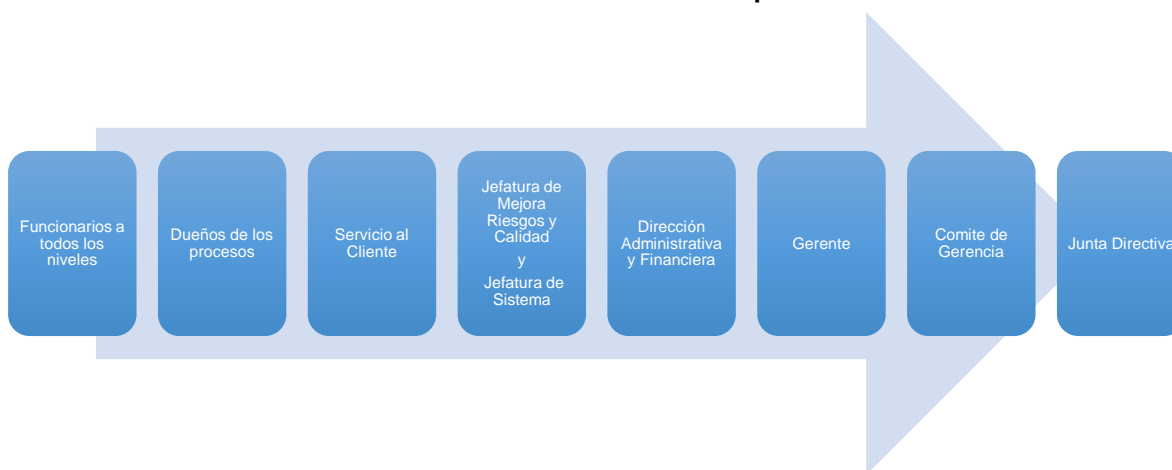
Funcionarios a todos los niveles

Dueños de los procesos

Servicio al Cliente

Jefatura de Mejora Riesgos y Calidad y Jefatura de Sistema

Dirección Administrativa y Financiera

Gerente

Comite de Gerencia

Junta Directiva